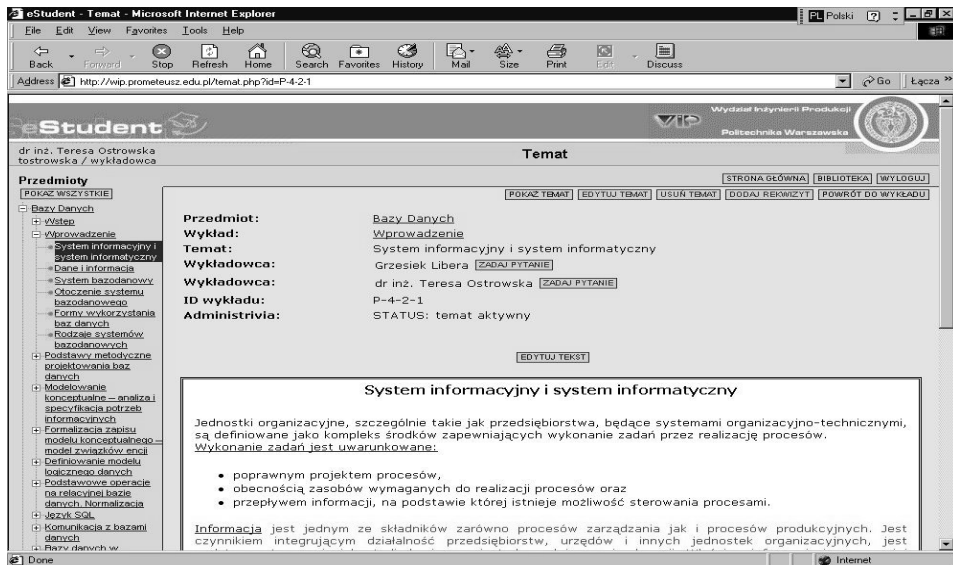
eStudent - Temat - Microsoft Internet Explorer

PL Polski

File Edit View Favorites Tools Help

Back Forward Stop Refresh Home Search Favorites History Mail Size Print Edit Discuss

Address http://wip.prometeusz.edu.pl/temat.php?id=P-4-2-1

Go Łącza

eStudent

Wydział Inżynierii Produkcji
Politechnika Warszawska

dr inż. Teresa Ostrowska
tostrowska / wykładowca

Temat

Przedmioty

POKAŻ WSZYSTKIE

STRONA GŁÓWNA BIBLIOTEKA WYLOGUJ

POKAŻ TEMAT EDYTUJ TEMAT USUŃ TEMAT DODAJ REKWIZYT POWRÓT DO WYKŁADU

Bazy Danych
Wstęp
Wprowadzenie
System informacyjny i system informatyczny
Dane i informacja
System bazodanowy
Otoczenie systemu bazodanowego
Formy wykorzystania baz danych
Rodzaje systemów bazodanowych
Podstawy metodyczne projektowania baz danych
Modelowanie konceptualne – analiza i specyfikacja potrzeb informacyjnych
Formalizacja zapisu modelu konceptualnego – model związków encji
Definiowanie modelu logicznego danych
Podstawowe operacje na relacyjnej bazie danych. Normalizacja
Język SQL
Komunikacja z bazami danych
Bazy danych w

Przedmiot: Bazy Danych
Wykład: Wprowadzenie
Temat: System informacyjny i system informatyczny
Wykładowca: Grzesiek Libera ZADAJ PYTANIE
Wykładowca: dr inż. Teresa Ostrowska ZADAJ PYTANIE
ID wykładu: P-4-2-1
Administrivia: STATUS: temat aktywny

EDYTUJ TEKST

System informacyjny i system informatyczny

Jednostki organizacyjne, szczególnie takie jak przedsiębiorstwa, będące systemami organizacyjno-technicznymi, są definiowane jako kompleks środków zapewniających wykonanie zadań przez realizację procesów. Wykonanie zadań jest uwarunkowane:

• poprawnym projektem procesów,
• obecnością zasobów wymaganych do realizacji procesów oraz
• przepływem informacji, na podstawie której istnieje możliwość sterowania procesami.

Informacja jest jednym ze składników zarówno procesów zarządzania jak i procesów produkcyjnych. Jest czynnikiem integrującym działalność przedsiębiorstw, urzędów i innych jednostek organizacyjnych, jest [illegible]

Done

Internet